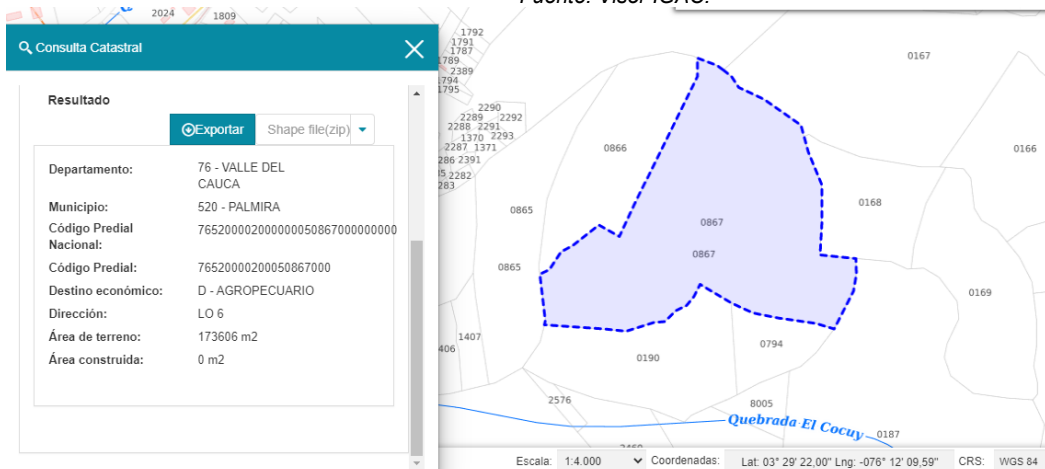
Fuente: Visor IGAC.

2024 1809

Consulta Catastral

Resultado

Exportar Shape file(zip)

| | |
|---|---|
| Departamento: | 76 - VALLE DEL CAUCA |
| Municipio: | 520 - PALMIRA |
| Código Predial Nacional: | 76520000200000005086700000000 |
| Código Predial: | 76520000200050867000 |
| Destino económico: | D - AGROPECUARIO |
| Dirección: | LO 6 |
| Área de terreno: | 173606 m2 |
| Área construida: | 0 m2 |

1792 1791 1787 1789 2389 1794 1795 2290 2289 2292 2288 2291 1370 2293 2287 1371 286 2391 5 2282 283

0167 0866 0166 0867 0168 0865 0867 0865 0169 1407 406 0794 0190 8005 2576 Quebrada El Cocuy 0187 2460

Escala: 1:4.000 Coordenadas: Lat: 03° 29' 22,00" Lng: -076° 12' 09,59" CRS: WGS 84